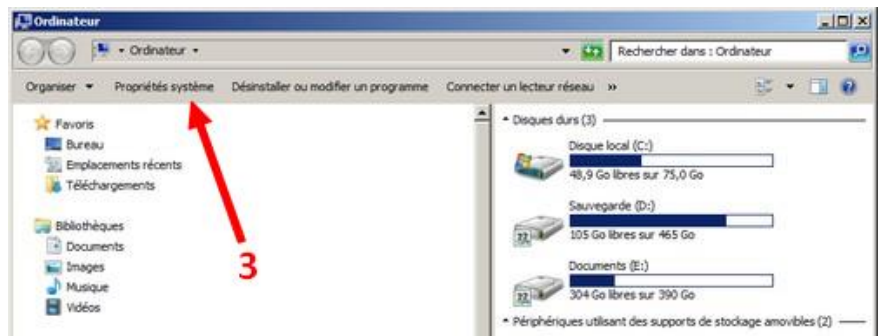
Ordinateur

▸ Ordinateur ▸

Rechercher dans : Ordinateur

Organiser ▾ Propriétés système Désinstaller ou modifier un programme Connecter un lecteur réseau »

Favoris
Bureau
Emplacements récents
Téléchargements

Bibliothèques
Documents
Images
Musique
Vidéos

3

Disques durs (3)

Disque local (C:)
48,9 Go libres sur 75,0 Go

Sauvegarde (D:)
105 Go libres sur 465 Go

Documents (E:)
304 Go libres sur 390 Go

Périphériques utilisant des supports de stockage amovibles (2)